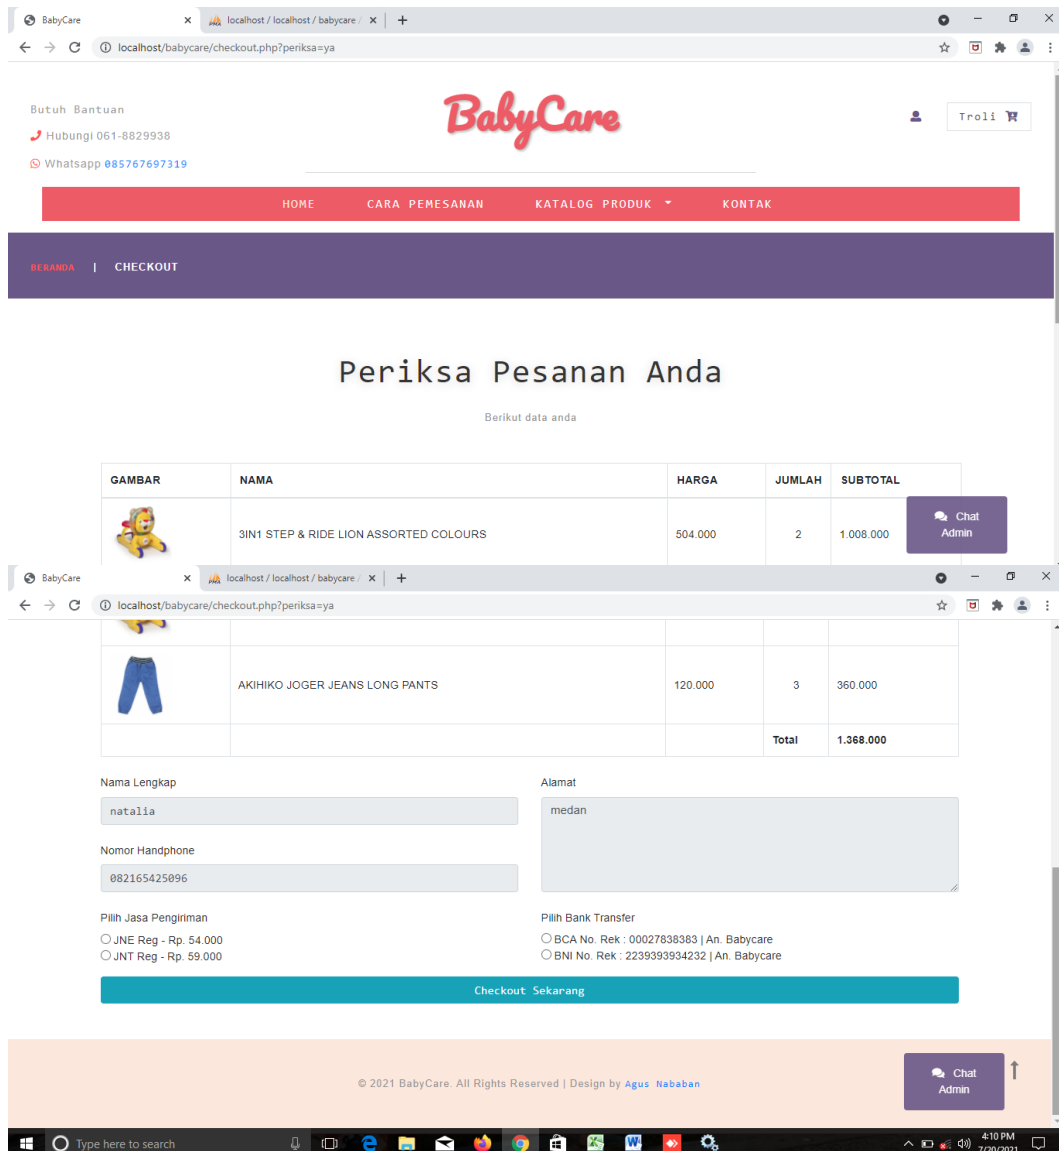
BabyCare
localhost / localhost / babycare
localhost/babycare/checkout.php?periksa=ya

Butuh Bantuan
Hubungi 061-8829938
Whatsapp 085767697319

BabyCare

Troli

HOME CARA PEMESANAN KATALOG PRODUK KONTAK

BERANDA | CHECKOUT

Periksa Pesanan Anda

Berikut data anda

| GAMBAR | NAMA | HARGA | JUMLAH | SUBTOTAL |
|---|---|---|---|---|
| | 3IN1 STEP & RIDE LION ASSORTED COLOURS | 504.000 | 2 | 1.008.000 |

Chat Admin

BabyCare
localhost / localhost / babycare
localhost/babycare/checkout.php?periksa=ya

| | | | | |
|---|---|---|---|---|
| | AKIHIKO JOGER JEANS LONG PANTS | 120.000 | 3 | 360.000 |
| | | | Total | 1.368.000 |

Nama Lengkap
natalia

Alamat
medan

Nomor Handphone
082165425096

Pilih Jasa Pengiriman
JNE Reg - Rp. 54.000
JNT Reg - Rp. 59.000

Pilih Bank Transfer
BCA No. Rek : 00027838383 | An. Babycare
BNI No. Rek : 2239393934232 | An. Babycare

Checkout Sekarang

© 2021 BabyCare. All Rights Reserved | Design by Agus Nababan

Chat Admin

Type here to search
4:10 PM
7/20/2021